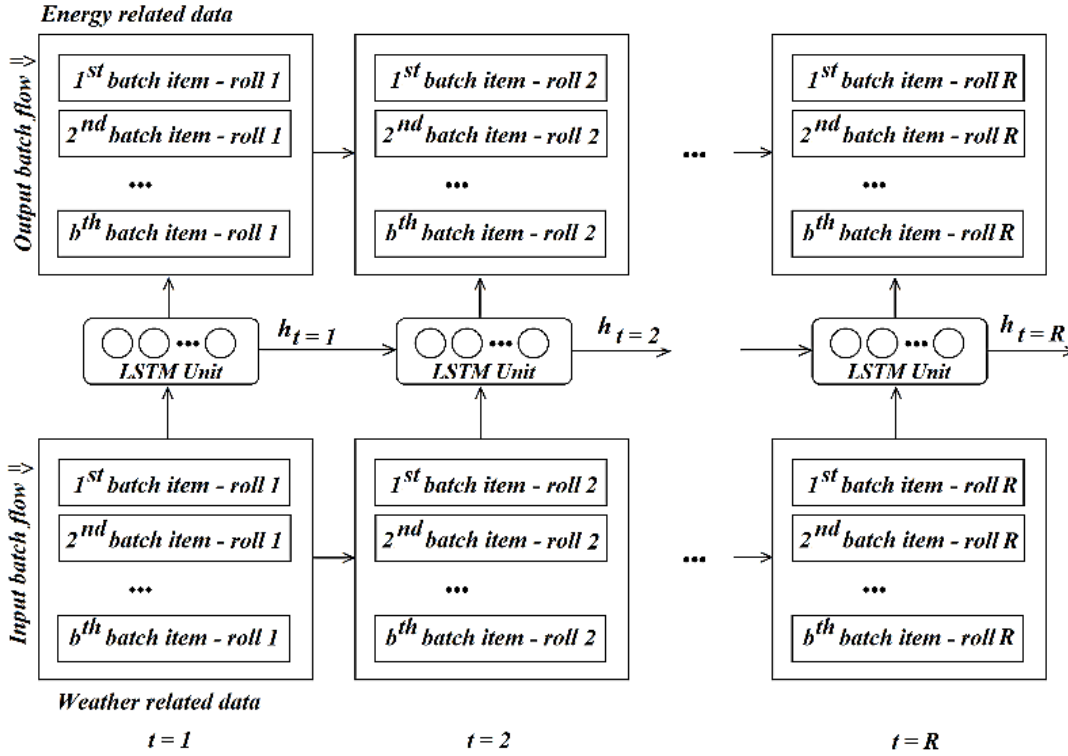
Energy related data

Output batch flow ⇒

$1^{st}$ batch item - roll 1
$2^{nd}$ batch item - roll 1
...
$b^{th}$ batch item - roll 1

$1^{st}$ batch item - roll 2
$2^{nd}$ batch item - roll 2
...
$b^{th}$ batch item - roll 2

...

$1^{st}$ batch item - roll R
$2^{nd}$ batch item - roll R
...
$b^{th}$ batch item - roll R

LSTM Unit
$h_{t=1}$
LSTM Unit
$h_{t=2}$
LSTM Unit
$h_{t=R}$

Input batch flow ⇒

$1^{st}$ batch item - roll 1
$2^{nd}$ batch item - roll 1
...
$b^{th}$ batch item - roll 1

$1^{st}$ batch item - roll 2
$2^{nd}$ batch item - roll 2
...
$b^{th}$ batch item - roll 2

...

$1^{st}$ batch item - roll R
$2^{nd}$ batch item - roll R
...
$b^{th}$ batch item - roll R

Weather related data

$t = 1$
$t = 2$
$t = R$